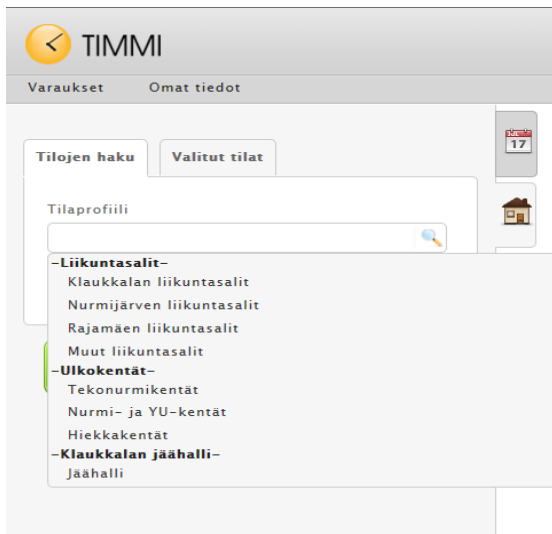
TIMMI

Varaukset Omat tiedot

Tilojen haku
Valitut tilat

17

Tilaprofiili

–Liikuntasalit–
Klaukkalan liikuntasalit
Nurmijärven liikuntasalit
Rajamäen liikuntasalit
Muut liikuntasalit
–Ulkokentät–
Tekonurmikentät
Nurmi- ja YU-kentät
Hiekkakentät
–Klaukkalan jäähalli–
Jäähalli